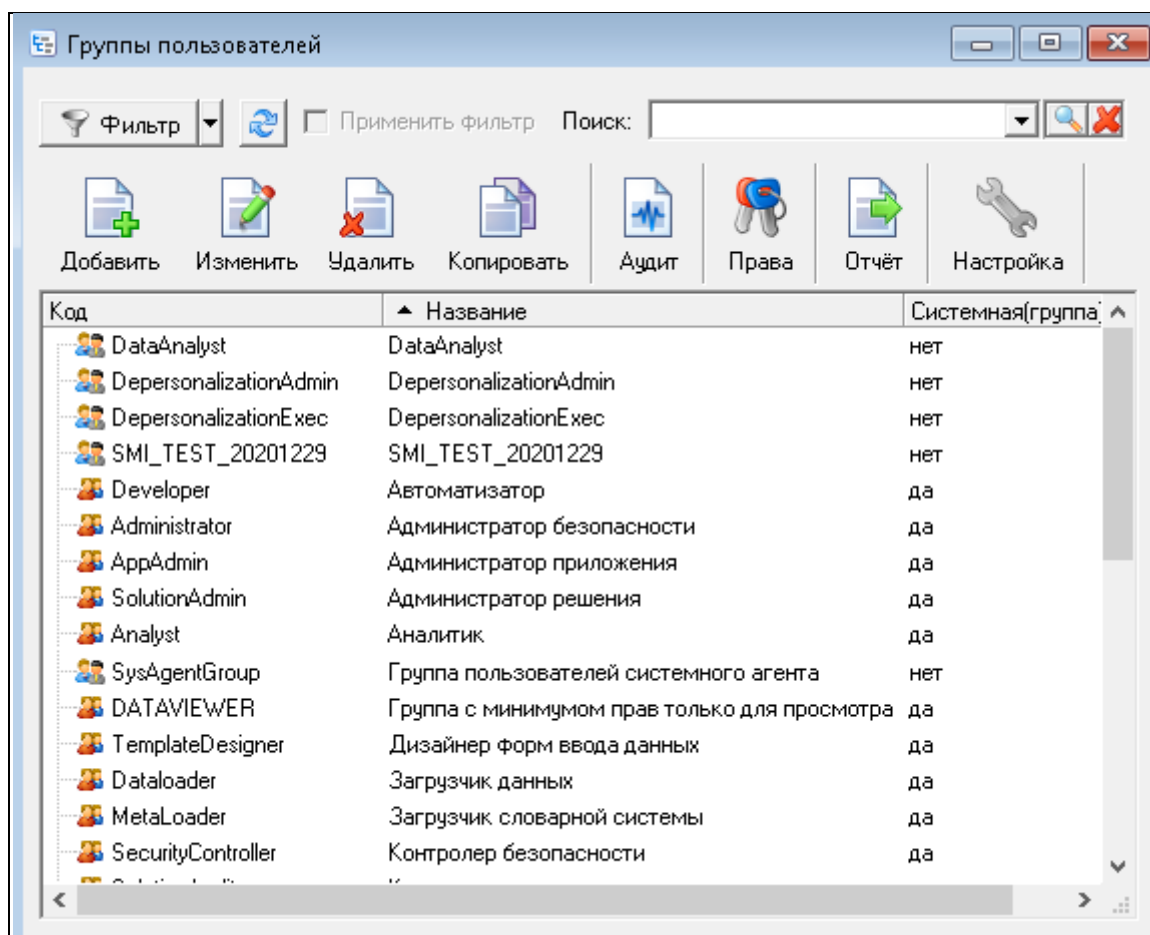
Группы пользователей

Фильтр | Применить фильтр | Поиск:

Добавить | Изменить | Удалить | Копировать | Аудит | Права | Отчёт | Настройка

| Код | Название | Системная(группа) |
|---|---|---|
| DataAnalyst | DataAnalyst | нет |
| DepersonalizationAdmin | DepersonalizationAdmin | нет |
| DepersonalizationExec | DepersonalizationExec | нет |
| SMI_TEST_20201229 | SMI_TEST_20201229 | нет |
| Developer | Автоматизатор | да |
| Administrator | Администратор безопасности | да |
| AppAdmin | Администратор приложения | да |
| SolutionAdmin | Администратор решения | да |
| Analyst | Аналитик | да |
| SysAgentGroup | Группа пользователей системного агента | нет |
| DATAVIEWER | Группа с минимумом прав только для просмотра | да |
| TemplateDesigner | Дизайнер форм ввода данных | да |
| Dataloader | Загрузчик данных | да |
| MetaLoader | Загрузчик словарной системы | да |
| SecurityController | Контролер безопасности | да |
| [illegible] | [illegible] | |